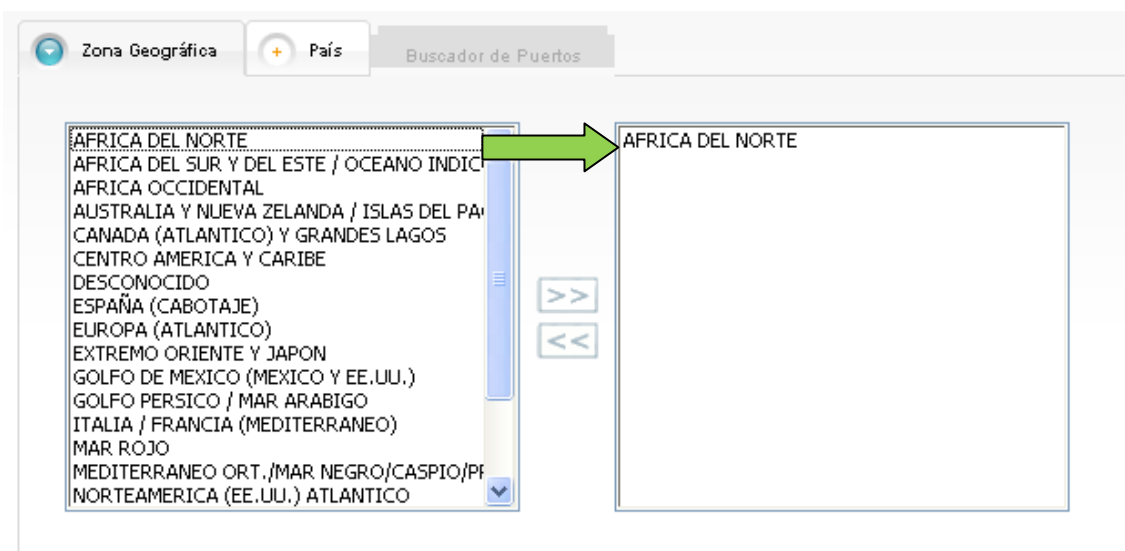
Zona Geográfica
País
Buscador de Puertos

AFRICA DEL NORTE
AFRICA DEL SUR Y DEL ESTE / OCEANO INDIC
AFRICA OCCIDENTAL
AUSTRALIA Y NUEVA ZELANDA / ISLAS DEL PA
CANADA (ATLANTICO) Y GRANDES LAGOS
CENTRO AMERICA Y CARIBE
DESCONOCIDO
ESPAÑA (CABOTAJE)
EUROPA (ATLANTICO)
EXTREMO ORIENTE Y JAPON
GOLFO DE MEXICO (MEXICO Y EE.UU.)
GOLFO PERSICO / MAR ARABIGO
ITALIA / FRANCIA (MEDITERRANEO)
MAR ROJO
MEDITERRANEO ORT./MAR NEGRO/CASPIO/P
NORTEAMERICA (EE.UU.) ATLANTICO

>>
<<

AFRICA DEL NORTE